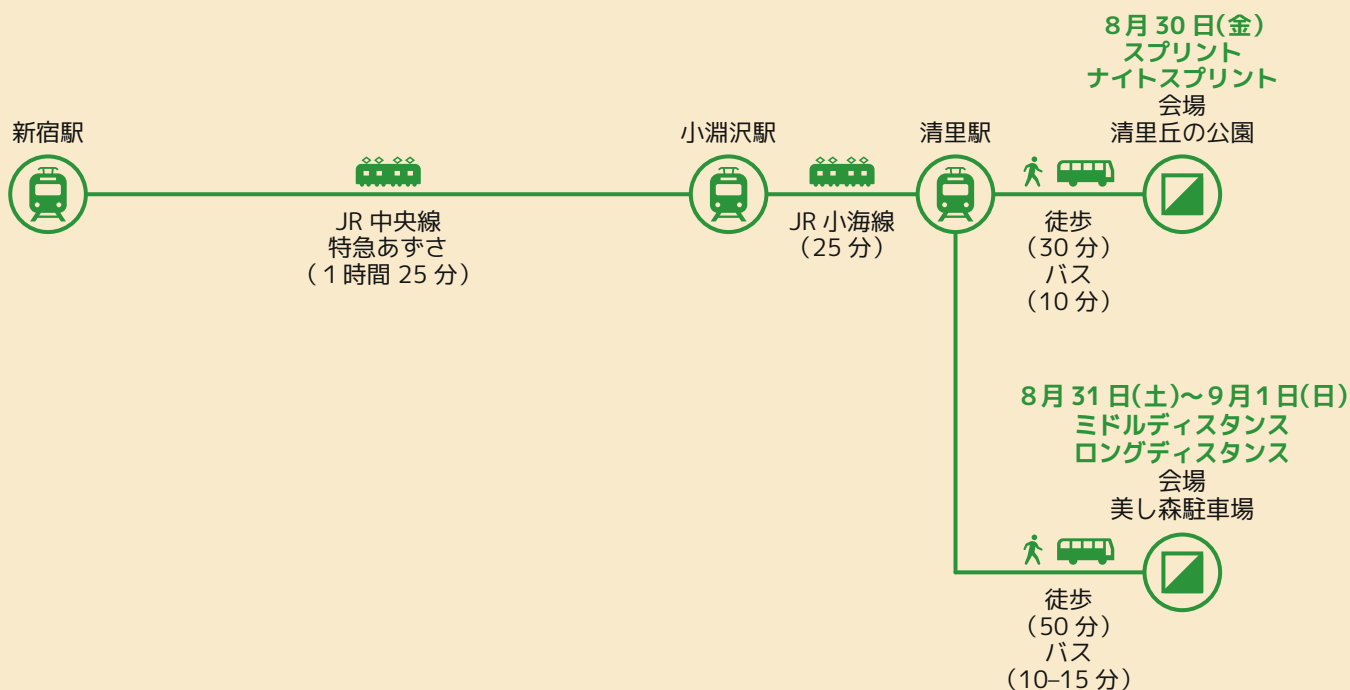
8月30日(金)
スプリント
ナイトスプリント
会場
清里丘の公園

新宿駅

小淵沢駅

清里駅

JR 中央線
特急あずさ
（1時間 25 分）

JR 小海線
（25 分）

徒歩
（30 分）
バス
（10 分）

8月31日(土)〜9月1日(日)
ミドルディスタンス
ロングディスタンス
会場
美し森駐車場

徒歩
（50 分）
バス
（10–15 分）